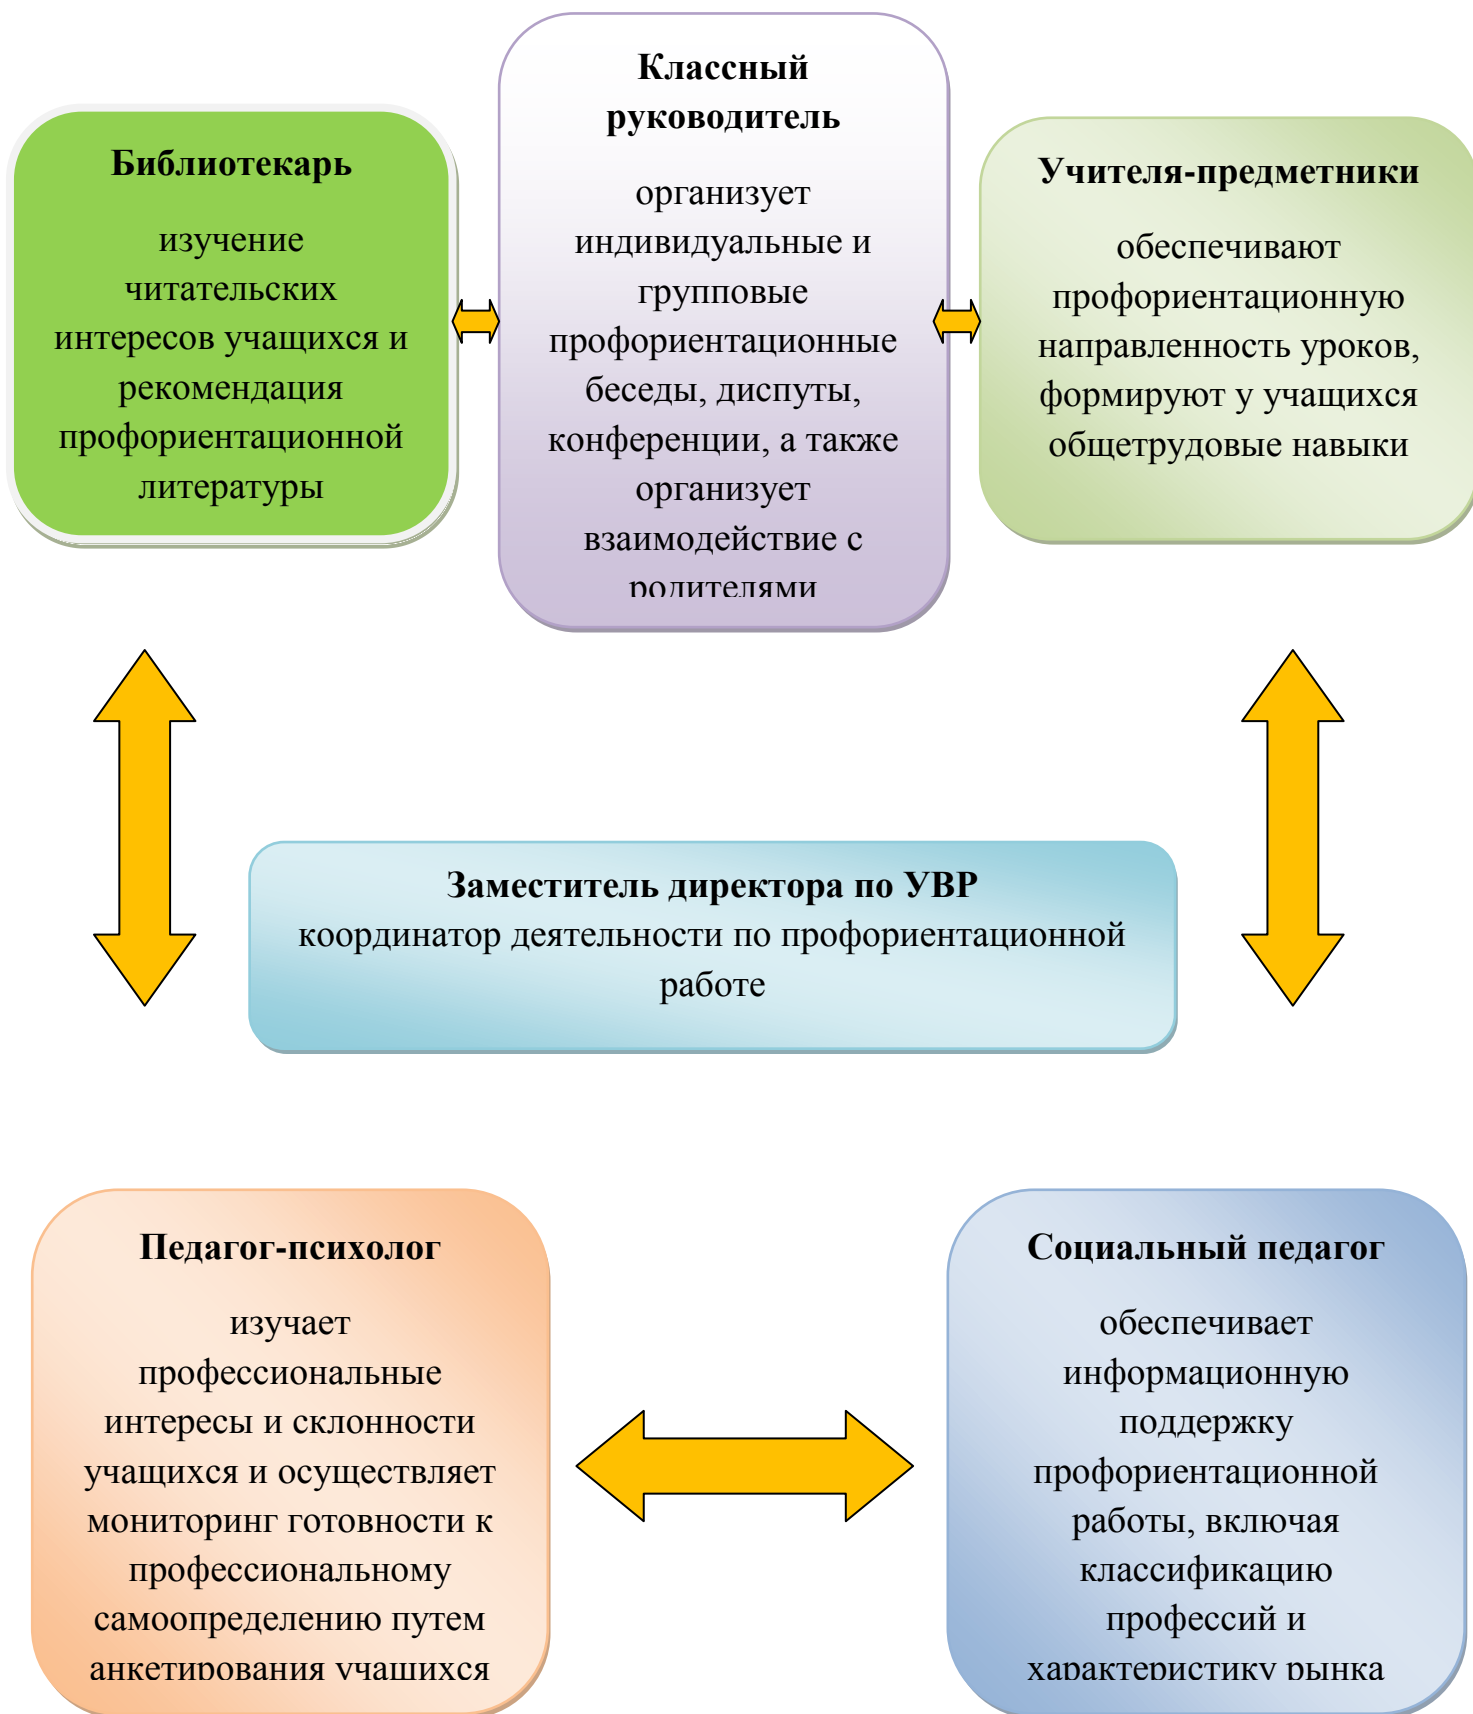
Библиотекарь

изучение читательских интересов учащихся и рекомендация профориентационной литературы

Классный руководитель

организует индивидуальные и групповые профориентационные беседы, диспуты, конференции, а также организует взаимодействие с родителями

Учителя-предметники

обеспечивают профориентационную направленность уроков, формируют у учащихся общетрудовые навыки

Заместитель директора по УВР
координатор деятельности по профориентационной работе

Педагог-психолог

изучает профессиональные интересы и склонности учащихся и осуществляет мониторинг готовности к профессиональному самоопределению путем анкетирования учащихся

Социальный педагог

обеспечивает информационную поддержку профориентационной работы, включая классификацию профессий и характеристику рынка